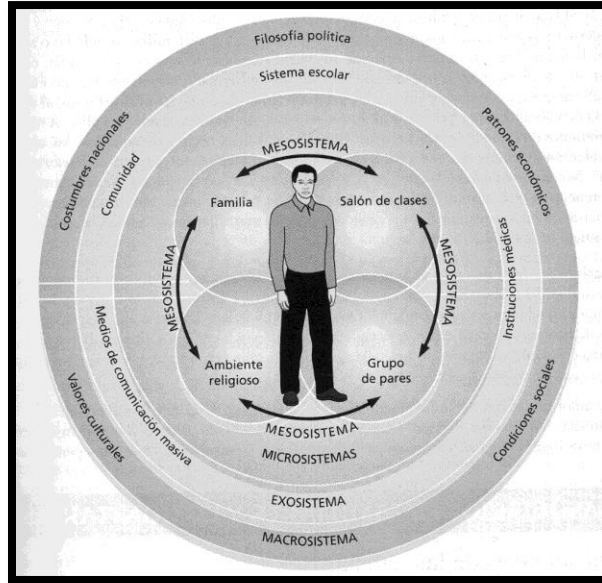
Filosofía política

Sistema escolar

Costumbres nacionales

Comunidad

Patrones económicos

Instituciones médicas

MESOSISTEMA

Familia

Salón de clases

MESOSISTEMA

MESOSISTEMA

Ambiente religioso

Grupo de pares

MESOSISTEMA

Medios de comunicación masiva

Valores culturales

Condiciones sociales

MICROSISTEMAS

EXOSISTEMA

MACROSISTEMA